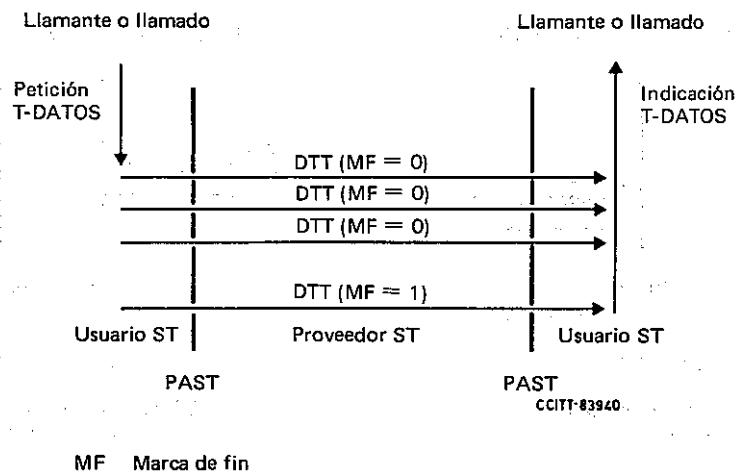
Llamante o llamado

Llamante o llamado

Petición T-DATOS

Indicación T-DATOS

DTT (MF = 0)

DTT (MF = 0)

DTT (MF = 0)

DTT (MF = 1)

Usuario ST

Proveedor ST

Usuario ST

PAST

PAST

CCITT-83940

MF Marca de fin